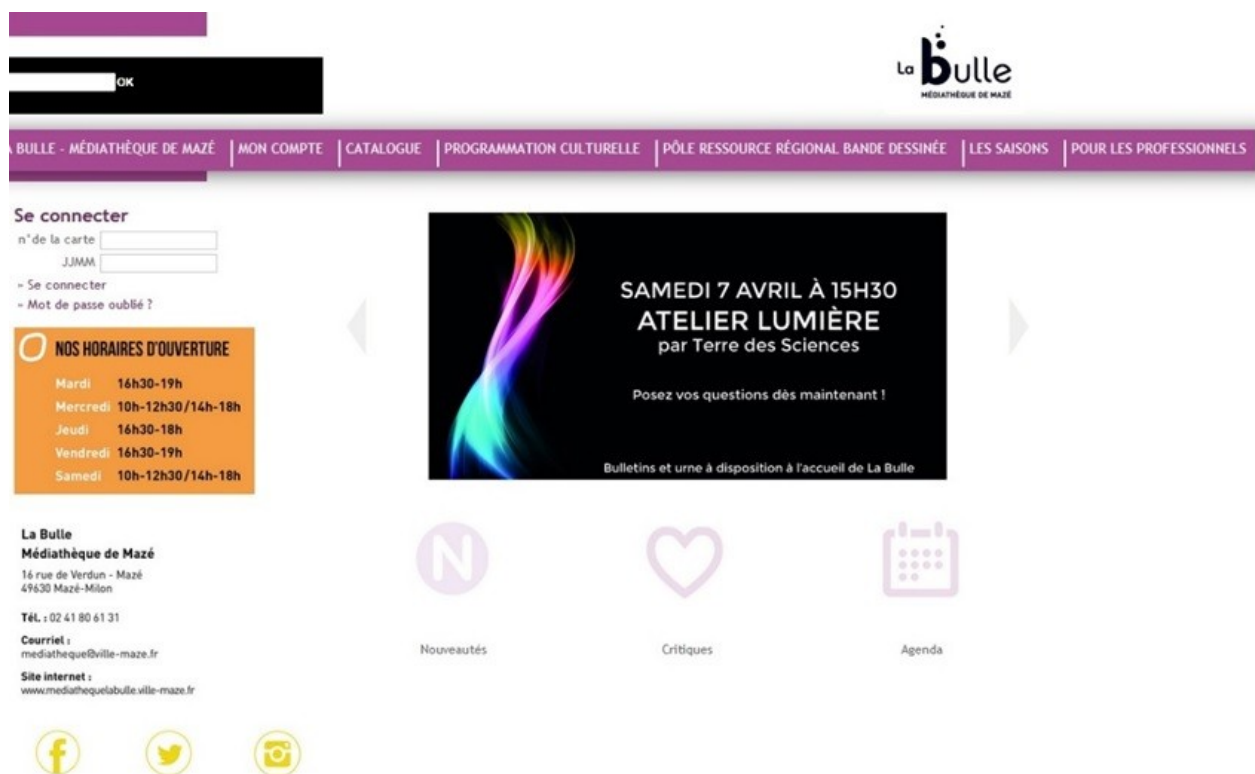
OK

La Bulle
MÉDIATHÈQUE DE MAZÉ

A BULLE - MÉDIATHÈQUE DE MAZÉ | MON COMPTE | CATALOGUE | PROGRAMMATION CULTURELLE | PÔLE RESSOURCE RÉGIONAL BANDE DESSINÉE | LES SAISONS | POUR LES PROFESSIONNELS

Se connecter
n°de la carte
JJMM
» Se connecter
» Mot de passe oublié ?

NOS HORAIRES D'OUVERTURE

| | |
|---|---|
| Mardi | 16h30-19h |
| Mercredi | 10h-12h30/14h-18h |
| Jeudi | 16h30-18h |
| Vendredi | 16h30-19h |
| Samedi | 10h-12h30/14h-18h |

La Bulle
Médiathèque de Mazé
16 rue de Verdun - Mazé
49630 Mazé-Milon

Tél. : 02 41 80 61 31

Courriel :
mediatheque@ville-maze.fr

Site internet :
www.mediathequelabulle.ville-maze.fr

SAMEDI 7 AVRIL À 15H30
ATELIER LUMIÈRE
par Terre des Sciences

Posez vos questions dès maintenant !

Bulletins et urne à disposition à l'accueil de La Bulle

Nouveautés

Critiques

Agenda